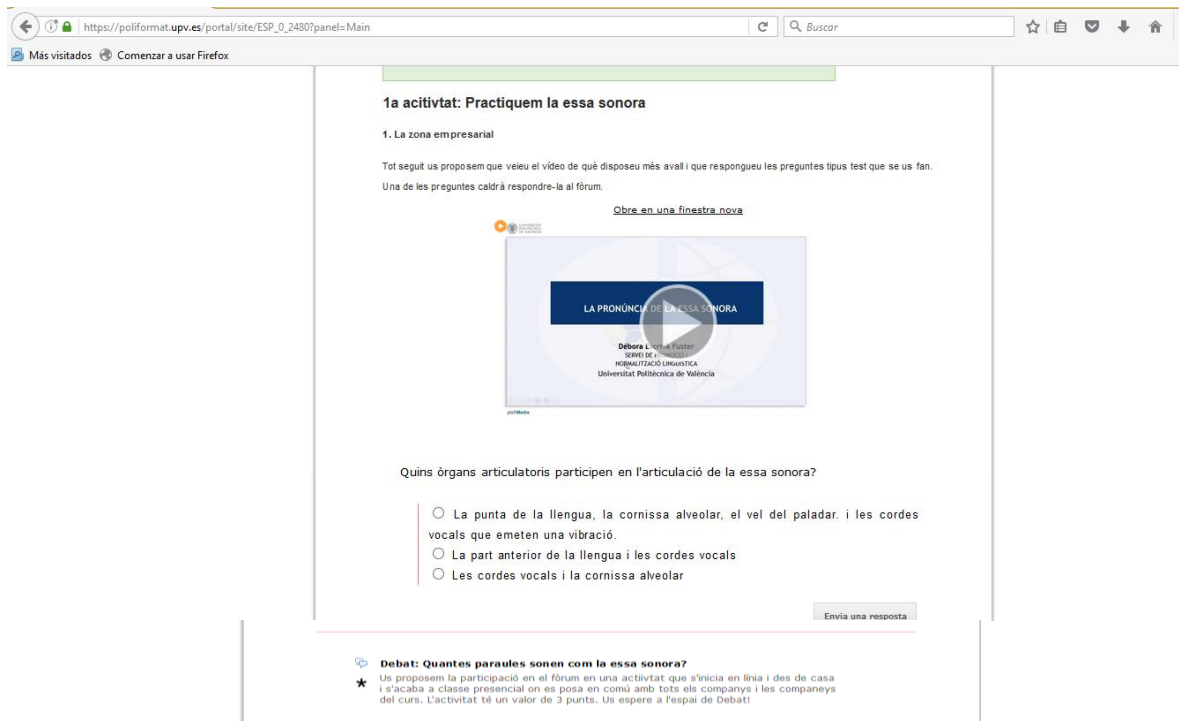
https://poliformat.upv.es/portal/site/ESP_0_2480?panel=Main

Buscar

Más visitados   Comenzar a usar Firefox

1a acitivtat: Practiquem la essa sonora

1. La zona empresarial

Tot seguit us proposem que veieu el vídeo de què disposeu més avall i que respongueu les preguntes tipus test que se us fan. Una de les preguntes caldrà respondre-la al fòrum.

Obre en una finestra nova

LA PRONÚNCI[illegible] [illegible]ESSA SONORA

Dèbora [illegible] Fuster
SERVEI DE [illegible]
NORMALITZACIÓ LINGÜÍSTICA
Universitat Politècnica de València

poliMedia

Quins òrgans articulatoris participen en l'articulació de la essa sonora?

La punta de la llengua, la cornissa alveolar, el vel del paladar. i les cordes vocals que emeten una vibració.
La part anterior de la llengua i les cordes vocals
Les cordes vocals i la cornissa alveolar

Envia una resposta

Debat: Quantes paraules sonen com la essa sonora?
Us proposem la participació en el fòrum en una actiivtat que s'inicia en línia i des de casa i s'acaba a classe presencial on es posa en comú amb tots els companys i les companeys del curs. L'activitat té un valor de 3 punts. Us espere a l'espai de Debat!